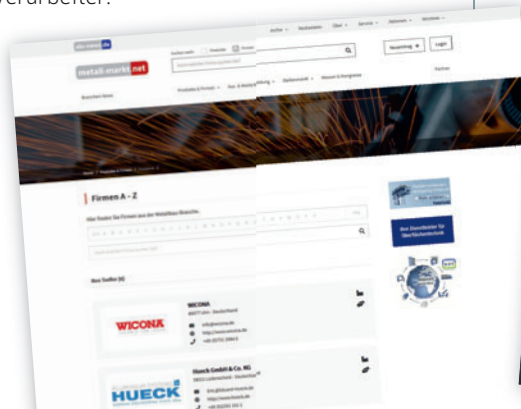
verarbeiter.

alu-news.de

metall-markt.net

Anfor · Marktplatz · Über · Service · Jobnews · Weiteres

Registrierung · Login

Branchen News

Produkte & Firmen · Fachzeitschrift · Messen & Kongresse

Firmen A - Z

Hier finden Sie Firmen aus der Metallbau-Branche.

Aus Stadter (4)

WICONA

WICONA

info@wicona.de

http://www.wicona.de

HUECK

Hueck GmbH & Co. KG

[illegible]

http://www.hueck.de

Ihr Dienstleister für Oberflächentechnik